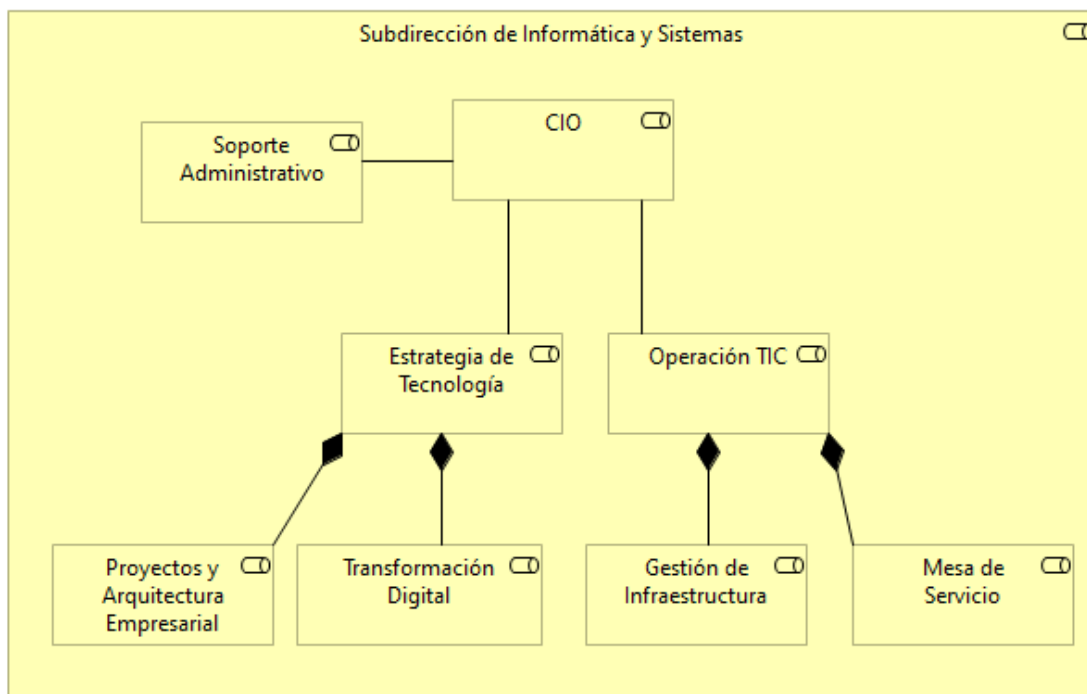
Subdirección de Informática y Sistemas

Soporte Administrativo

CIO

Estrategia de Tecnología

Operación TIC

Proyectos y Arquitectura Empresarial

Transformación Digital

Gestión de Infraestructura

Mesa de Servicio